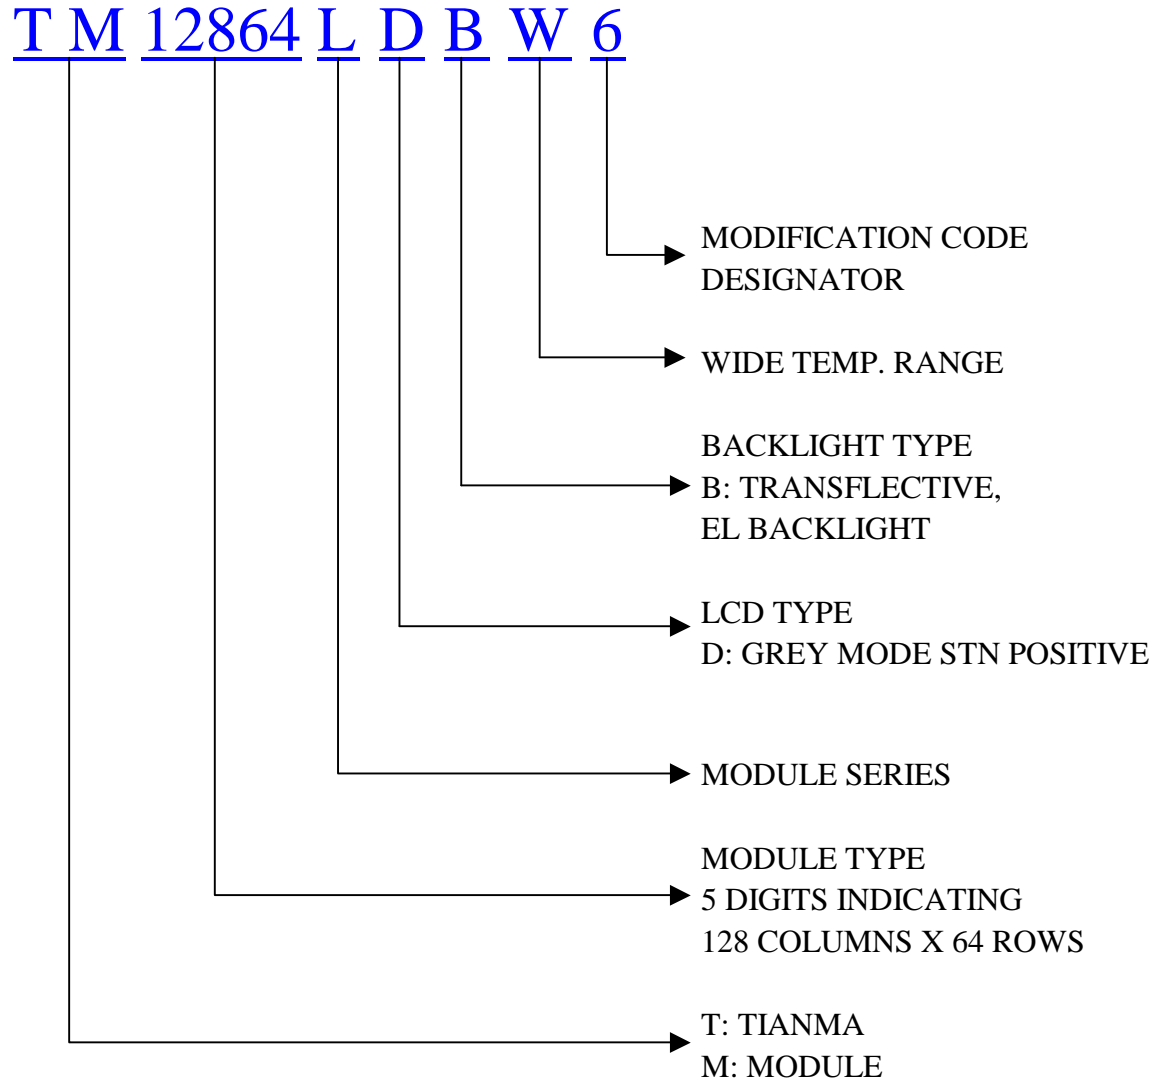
T M 12864 L D B W 6

MODIFICATION CODE DESIGNATOR

WIDE TEMP. RANGE

BACKLIGHT TYPE
B: TRANSFLECTIVE,
EL BACKLIGHT

LCD TYPE
D: GREY MODE STN POSITIVE

MODULE SERIES

MODULE TYPE
5 DIGITS INDICATING
128 COLUMNS X 64 ROWS

T: TIANMA
M: MODULE